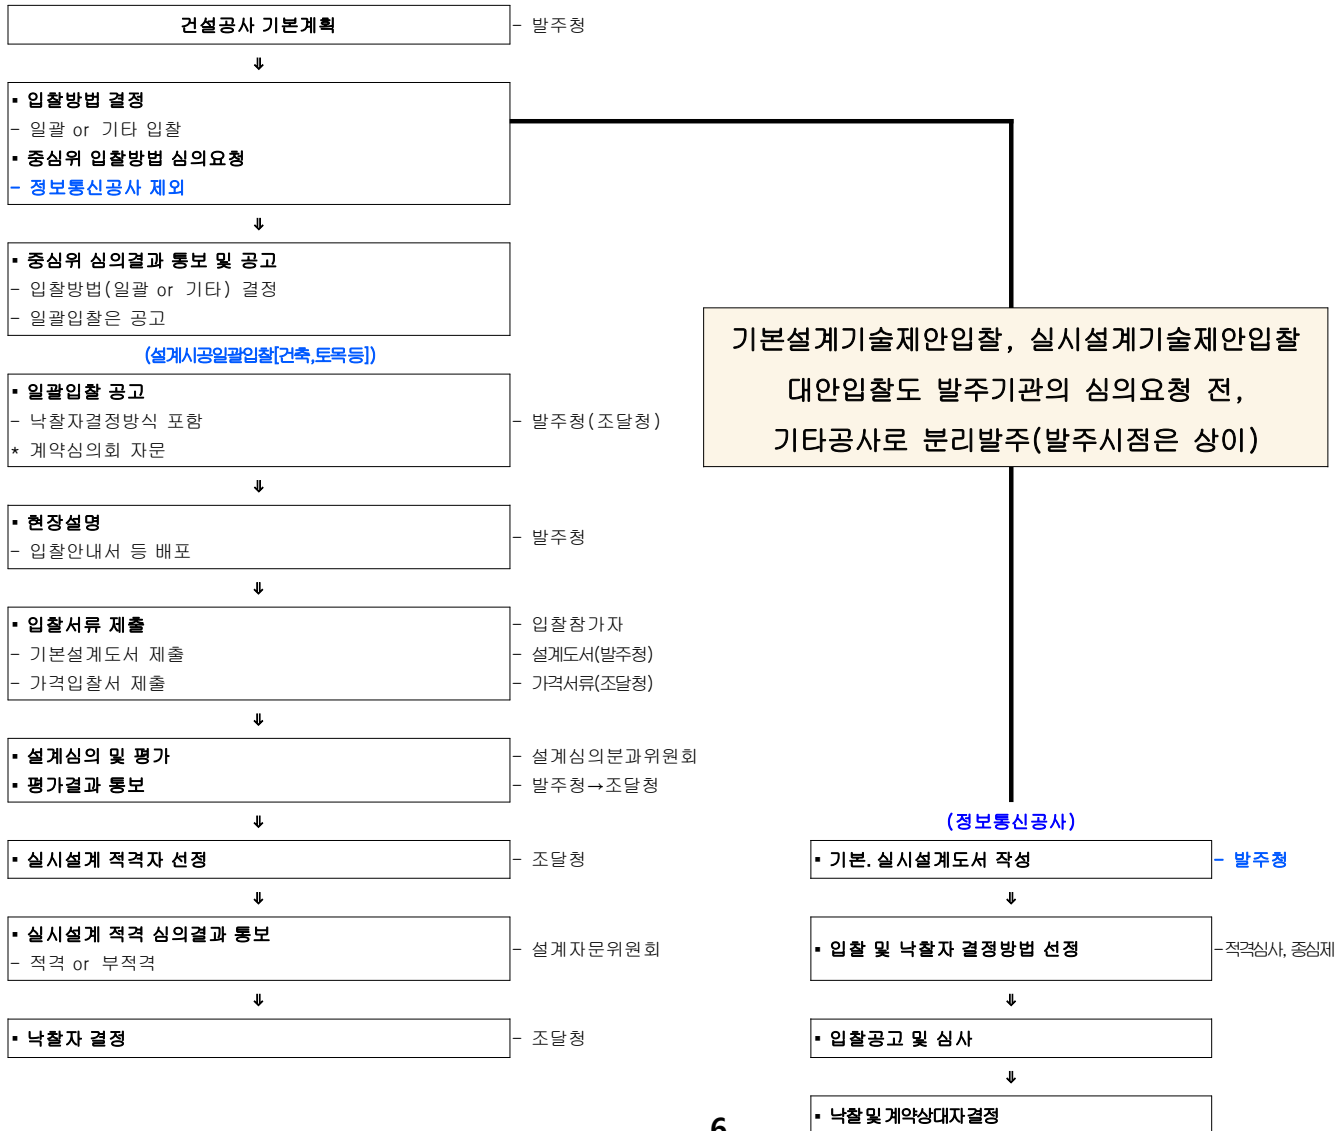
건설공사 기본계획
- 발주청
⇓
▪ 입찰방법 결정
- 일괄 or 기타 입찰
▪ 중심위 입찰방법 심의요청
- 정보통신공사 제외
⇓
▪ 중심위 심의결과 통보 및 공고
- 입찰방법(일괄 or 기타) 결정
- 일괄입찰은 공고
(설계시공일괄입찰[건축,토목등])
▪ 일괄입찰 공고
- 낙찰자결정방식 포함
* 계약심의회 자문
- 발주청(조달청)
⇓
▪ 현장설명
- 입찰안내서 등 배포
- 발주청
⇓
▪ 입찰서류 제출
- 기본설계도서 제출
- 가격입찰서 제출
- 입찰참가자
- 설계도서(발주청)
- 가격서류(조달청)
⇓
▪ 설계심의 및 평가
▪ 평가결과 통보
- 설계심의분과위원회
- 발주청→조달청
⇓
▪ 실시설계 적격자 선정
- 조달청
⇓
▪ 실시설계 적격 심의결과 통보
- 적격 or 부적격
- 설계자문위원회
⇓
▪ 낙찰자 결정
- 조달청

기본설계기술제안입찰, 실시설계기술제안입찰
대안입찰도 발주기관의 심의요청 전,
기타공사로 분리발주(발주시점은 상이)

(정보통신공사)
▪ 기본. 실시설계도서 작성
- 발주청
⇓
▪ 입찰 및 낙찰자 결정방법 선정
-적격심사, 종심제
⇓
▪ 입찰공고 및 심사
⇓
▪ 낙찰 및 계약상대자결정

6